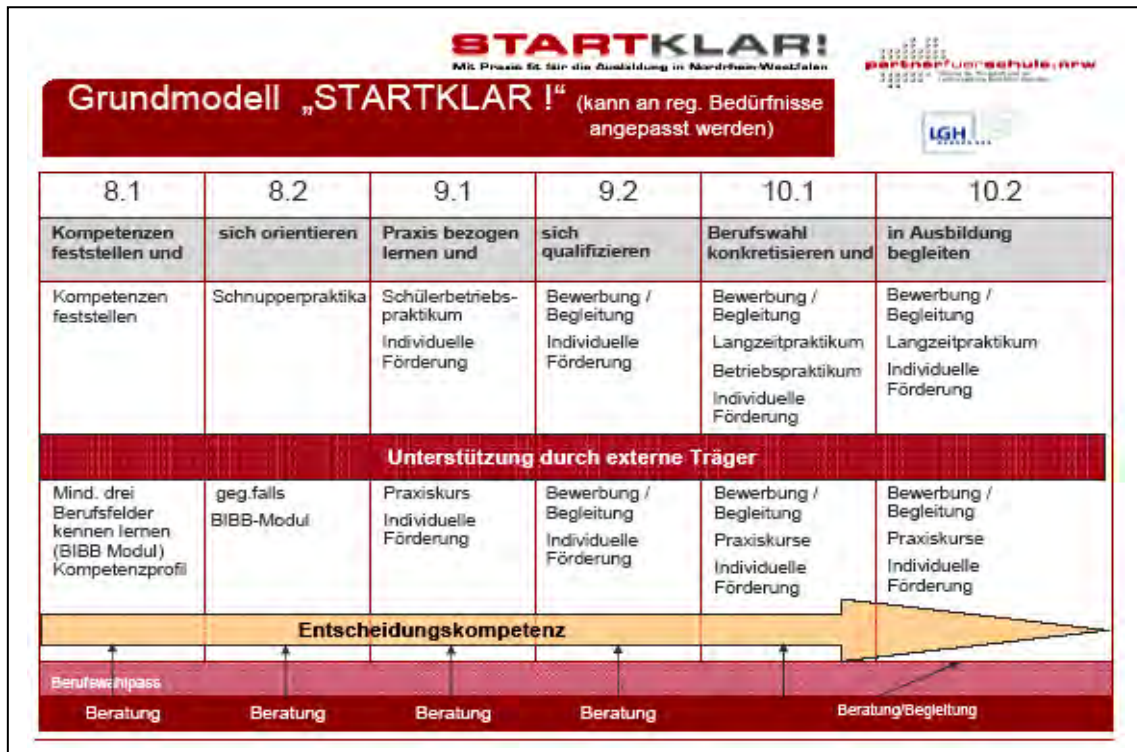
STARTKLAR!
Mit Praxis fit für die Ausbildung in Nordrhein-Westfalen

partnerfuerschule.nrw

Grundmodell „STARTKLAR !“ (kann an reg. Bedürfnisse angepasst werden)

LGH

| 8.1 | 8.2 | 9.1 | 9.2 | 10.1 | 10.2 |
|---|---|---|---|---|---|
| Kompetenzen feststellen und | sich orientieren | Praxis bezogen lernen und | sich qualifizieren | Berufswahl konkretisieren und | in Ausbildung begleiten |
| Kompetenzen feststellen | Schnupperpraktika | Schülerbetriebspraktikum Individuelle Förderung | Bewerbung / Begleitung Individuelle Förderung | Bewerbung / Begleitung Langzeitpraktikum Betriebspraktikum Individuelle Förderung | Bewerbung / Begleitung Langzeitpraktikum Individuelle Förderung |

Unterstützung durch externe Träger

| Mind. drei Berufsfelder kennen lernen (BIBB Modul) Kompetenzprofil | geg.falls BIBB-Modul | Praxiskurs Individuelle Förderung | Bewerbung / Begleitung Individuelle Förderung | Bewerbung / Begleitung Praxiskurse Individuelle Förderung | Bewerbung / Begleitung Praxiskurse Individuelle Förderung |
|---|---|---|---|---|---|

Entscheidungskompetenz

Berufswahlpass

Beratung Beratung Beratung Beratung Beratung/Begleitung